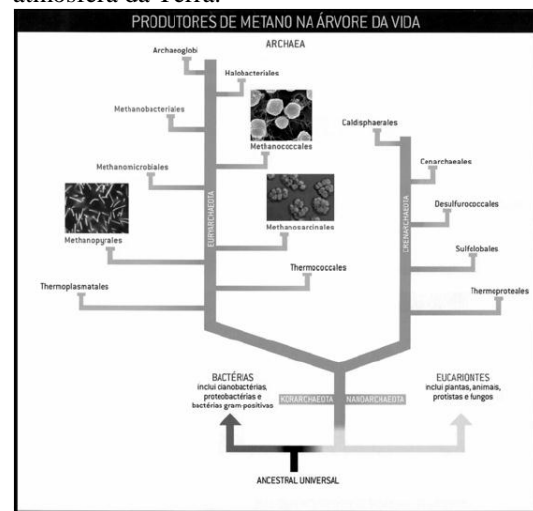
atmosfera da Terra.

PRODUTORES DE METANO NA ÁRVORE DA VIDA

ARCHAEA

Archaeoglobi

Halobacteriales

Methanobacteriales

Methanococcales

Caldisphaerales

Cenarchaeales

Methanomicrobiales

Desulfurococcales

Methanosarcinales

Methanopyrales

Sulfolobales

Thermococcales

Thermoplasmatales

Thermoproteales

EURYARCHAEOTA

CRENARCHAEOTA

BACTÉRIAS
inclui cianobactérias, proteobactérias e bactérias gram-positivas

KORARCHAEOTA

NANOARCHAEOTA

EUCARIONTES
inclui plantas, animais, protistas e fungos

ANCESTRAL UNIVERSAL